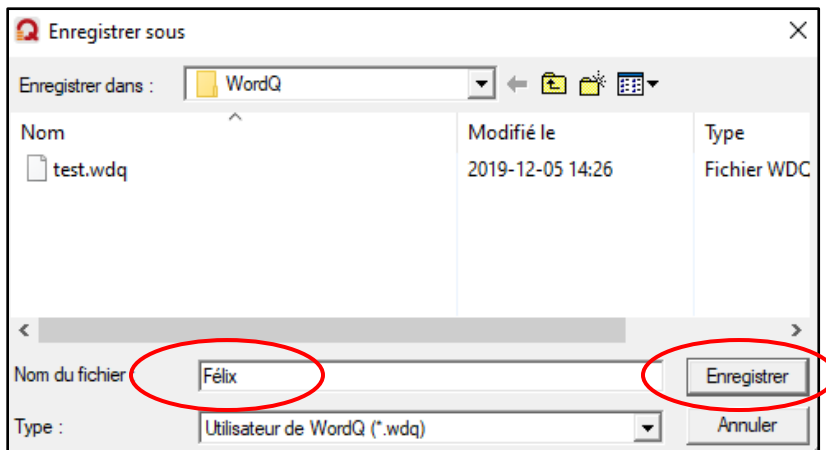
Enregistrer sous

Enregistrer dans : WordQ

| Nom | Modifié le | Type |
|---|---|---|
| test.wdq | 2019-12-05 14:26 | Fichier WDC |

Nom du fichier Félix Enregistrer

Type : Utilisateur de WordQ (*.wdq) Annuler